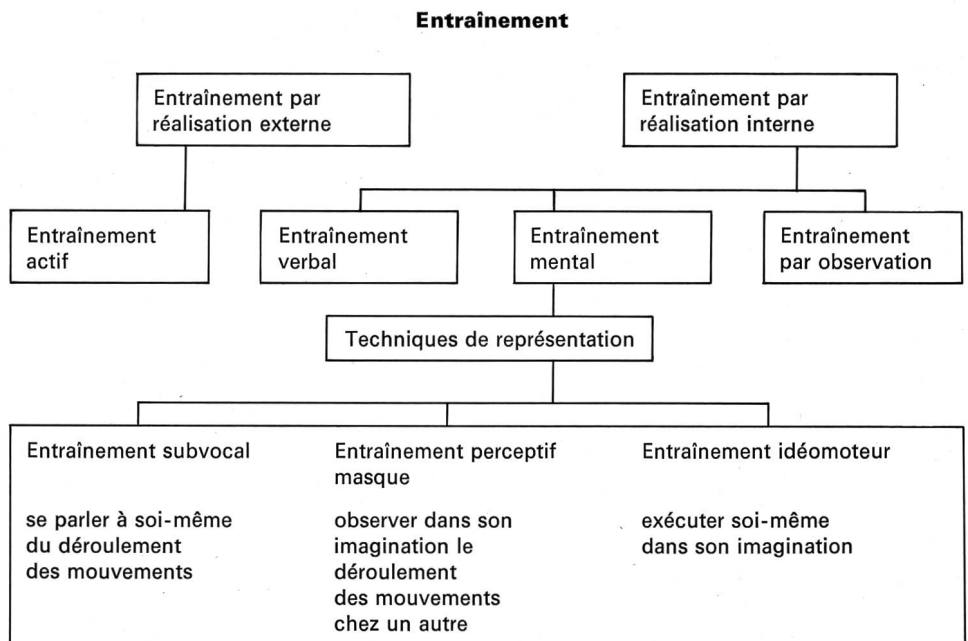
Entraînement

Entraînement par réalisation externe

Entraînement par réalisation interne

Entraînement actif

Entraînement verbal

Entraînement mental

Entraînement par observation

Techniques de représentation

Entraînement subvocal

se parler à soi-même du déroulement des mouvements

Entraînement perceptif masque

observer dans son imagination le déroulement des mouvements chez un autre

Entraînement idéomoteur

exécuter soi-même dans son imagination